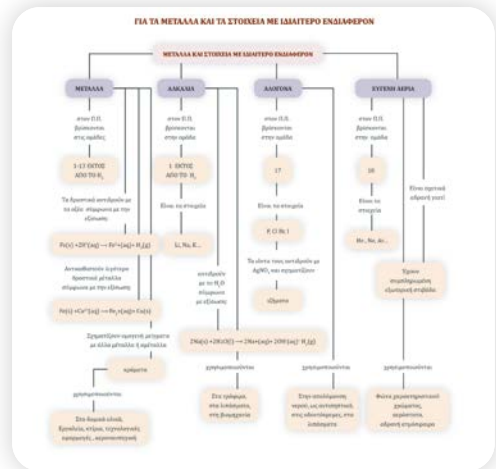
ΓΙΑ ΤΑ ΜΕΤΑΛΛΑ ΚΑΙ ΤΑ ΣΤΟΙΧΕΙΑ ΜΕ ΙΔΙΑΙΤΕΡΟ ΕΝΔΙΑΦΕΡΟΝ

ΜΕΤΑΛΛΑ ΚΑΙ ΣΤΟΙΧΕΙΑ ΜΕ ΙΔΙΑΙΤΕΡΟ ΕΝΔΙΑΦΕΡΟΝ

ΜΕΤΑΛΛΑ

στον Π.Π. βρίσκονται στις ομάδες

1-17 ΕΚΤΟΣ ΑΠΟ ΤΟ $H_2$

Τα δραστικά αντιδρούν με τα οξέα σύμφωνα με την εξίσωση

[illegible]

Αντικαθιστούν λιγότερο δραστικά μέταλλα σύμφωνα με την εξίσωση

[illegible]

Σχηματίζουν ομογενή μείγματα με άλλα μέταλλα ή αμέταλλα

κράματα

χρησιμοποιούνται

Στα δομικά υλικά, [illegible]

ΑΛΚΑΛΙΑ

στον Π.Π. βρίσκονται στην ομάδα

1 ΕΚΤΟΣ ΑΠΟ ΤΟ $H_2$

Είναι τα στοιχεία

Li, Na, K...

αντιδρούν με το $H_2O$ σύμφωνα με εξίσωση

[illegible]

χρησιμοποιούνται

Στα τρόφιμα, στα λιπάσματα, στη βιομηχανία

ΑΛΟΓΟΝΑ

στον Π.Π. βρίσκονται στην ομάδα

17

Είναι τα στοιχεία

F, Cl, Br, I

Τα ιόντα τους αντιδρούν με $AgNO_3$ και σχηματίζουν

ιζήματα

χρησιμοποιούνται

Στην απολύμανση νερού, ως αντισηπτικά, στις οδοντόκρεμες, στα λιπάσματα

ΕΥΓΕΝΗ ΑΕΡΙΑ

στον Π.Π. βρίσκονται στην ομάδα

18

Είναι τα στοιχεία

He, Ne, Ar...

Είναι σχετικά αδρανή αέρια

Έχουν συμπληρωμένη εξωτερική στιβάδα

χρησιμοποιούνται

Φώτα χαρακτηριστικού χρώματος, αερόστατα, αδρανή ατμόσφαιρα